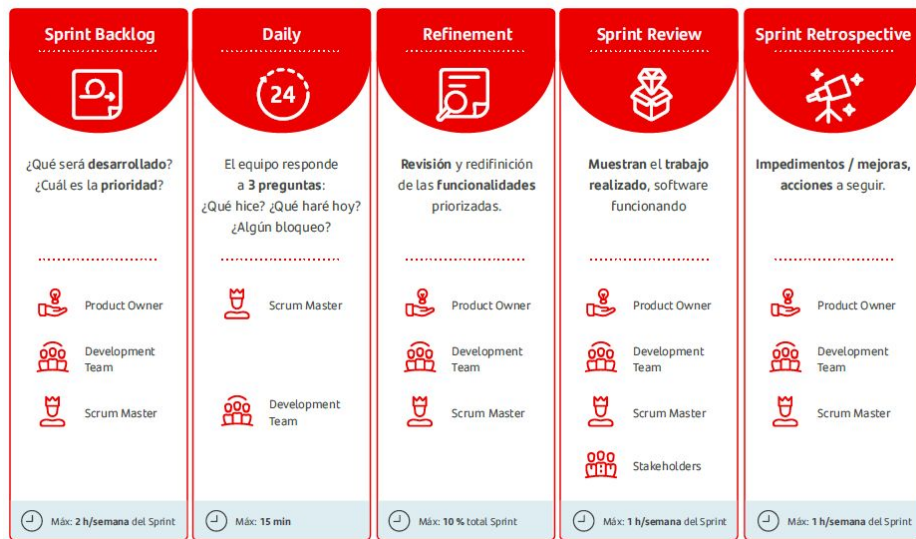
Sprint Backlog

¿Qué será desarrollado? ¿Cuál es la prioridad?

Product Owner

Development Team

Scrum Master

Máx: 2 h/semana del Sprint

Daily

24

El equipo responde a 3 preguntas: ¿Qué hice? ¿Qué haré hoy? ¿Algún bloqueo?

Scrum Master

Development Team

Máx: 15 min

Refinement

Revisión y redifinición de las funcionalidades priorizadas.

Product Owner

Development Team

Scrum Master

Máx: 10 % total Sprint

Sprint Review

Muestran el trabajo realizado, software funcionando

Product Owner

Development Team

Scrum Master

Stakeholders

Máx: 1 h/semana del Sprint

Sprint Retrospective

Impedimentos / mejoras, acciones a seguir.

Product Owner

Development Team

Scrum Master

Máx: 1 h/semana del Sprint